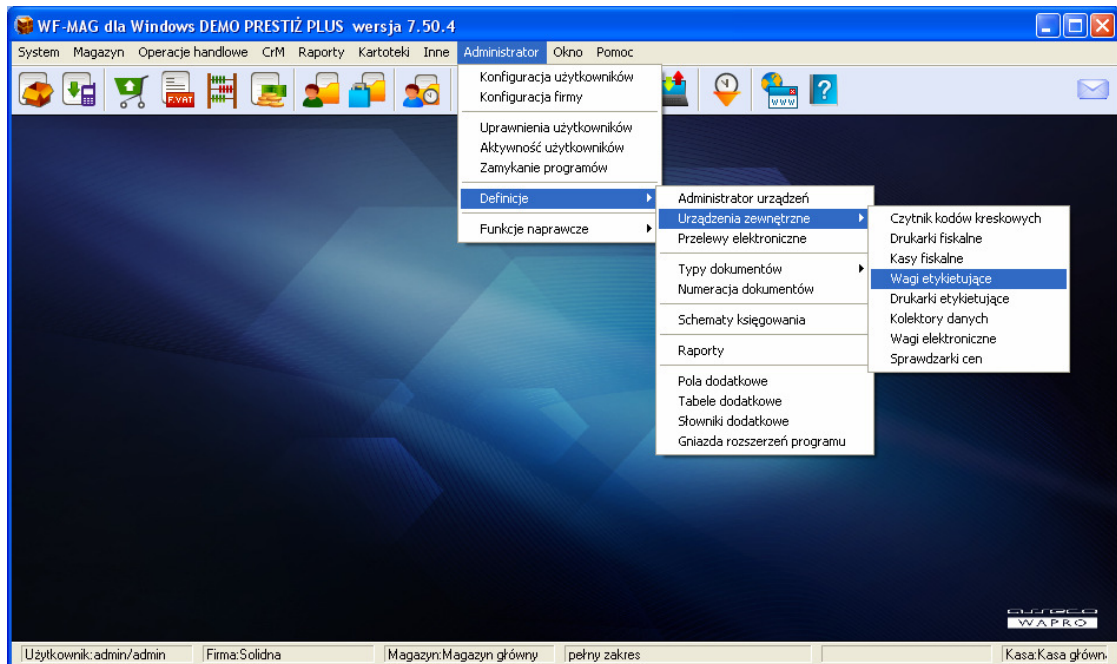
WF-MAG dla Windows DEMO PRESTIŻ PLUS wersja 7.50.4

System Magazyn Operacje handlowe CrM Raporty Kartoteki Inne Administrator Okno Pomoc

F.VAT

WWW

Konfiguracja użytkowników
Konfiguracja firmy

Uprawnienia użytkowników
Aktywność użytkowników
Zamykanie programów

Definicje

Funkcje naprawcze

Administrator urządzeń
Urządzenia zewnętrzne
Przelewy elektroniczne

Typy dokumentów
Numeracja dokumentów

Schematy księgowania

Raporty

Pola dodatkowe
Tabele dodatkowe
Słowniki dodatkowe
Gniazda rozszerzeń programu

Czytnik kodów kreskowych
Drukarki fiskalne
Kasy fiskalne
Wagi etykietujące
Drukarki etykietujące
Kolektory danych
Wagi elektroniczne
Sprawdzarki cen

WAPRO

Użytkownik:admin/admin | Firma:Solidna | Magazyn:Magazyn główny | pełny zakres | Kasa:Kasa główn